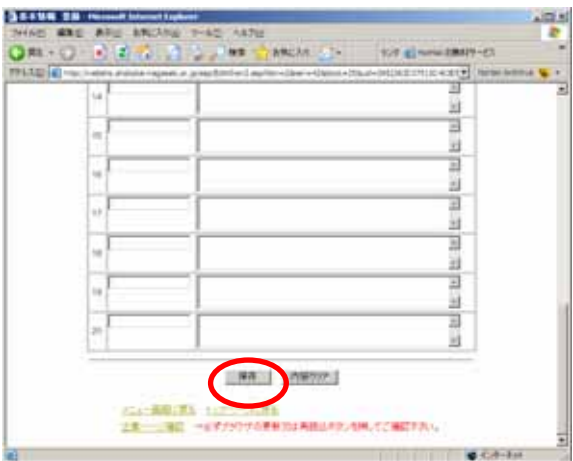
基本情報 登録 - Microsoft Internet Explorer

ファイル(F) 編集(E) 表示(V) お気に入り(A) ツール(T) ヘルプ(H)

戻る 検索 お気に入り

リンク

アドレス(D) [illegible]

14

15

16

17

18

19

20

保存

内容クリア

メニュー画面に戻る

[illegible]

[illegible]

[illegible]

インターネット